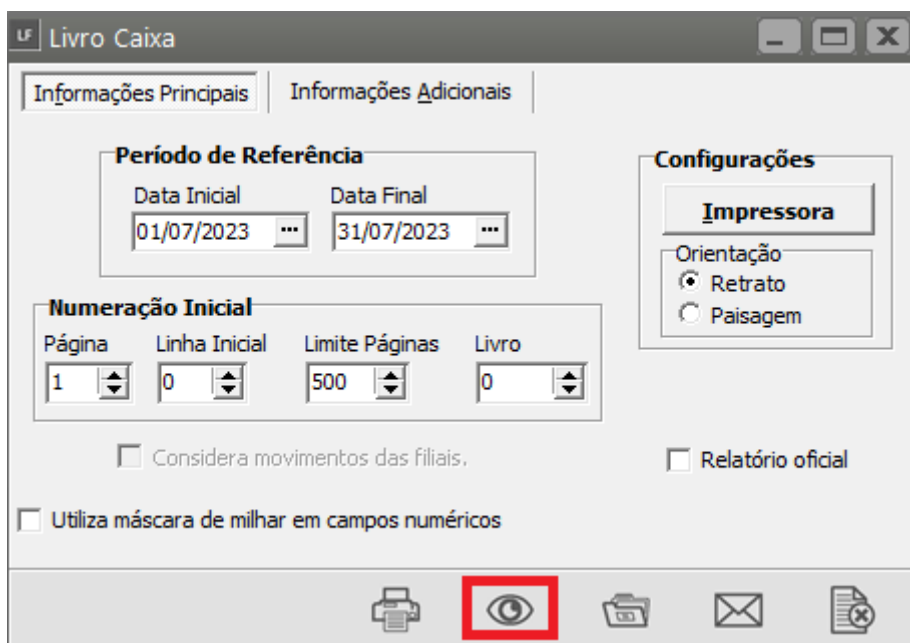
LF Livro Caixa

Informações Principais | Informações Adicionais

Período de Referência
Data Inicial
01/07/2023 ...
Data Final
31/07/2023 ...

Configurações
Impressora
Orientação
Retrato
Paisagem

Numeração Inicial
Página
1
Linha Inicial
0
Limite Páginas
500
Livro
0

Considera movimentos das filiais.

Relatório oficial

Utiliza máscara de milhar em campos numéricos